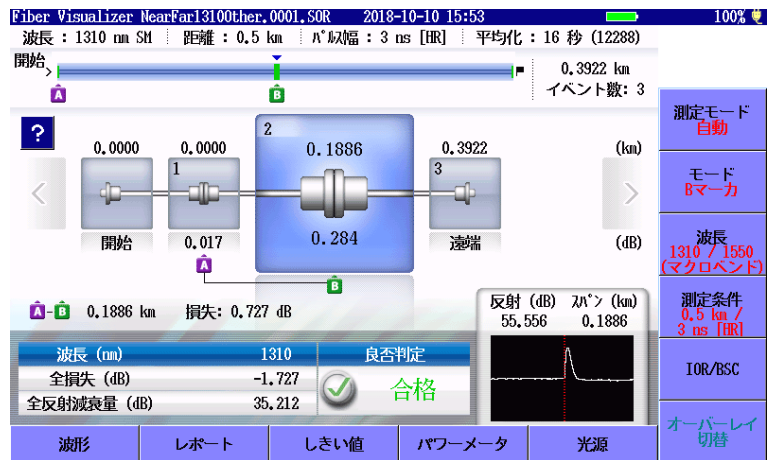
Fiber Visualizer NearFar13100ther.0001.SOR 2018-10-10 15:53 100%

波長 : 1310 nm SM | 距離 : 0.5 km | パルス幅 : 3 ns [HR] | 平均化 : 16 秒 (12288)

開始

A

B

0.3922 km
イベント数: 3

?

0.0000

0.0000

1

2

0.1886

0.3922

3

(km)

開始

0.017

0.284

遠端

(dB)

A

B

A-B 0.1886 km 損失: 0.727 dB

反射 (dB) スパン (km)
55.556 0.1886

| 波長 (nm) | 1310 |
|---|---|
| 全損失 (dB) | -1.727 |
| 全反射減衰量 (dB) | 35.212 |

良否判定

合格

測定モード
自動

モード
Bマーカ

波長
1310 / 1550
(マクロベンド)

測定条件
0.5 km /
3 ns [HR]

IOR/BSC

オーバーレイ
切替

波形

レポート

しきい値

パワーメータ

光源